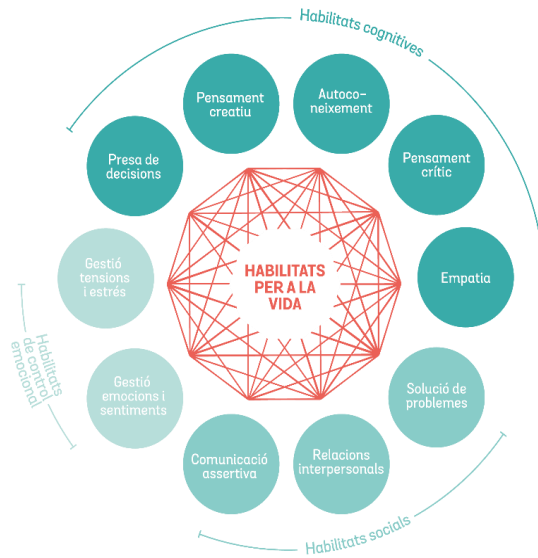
Habilitats cognitives

Pensament creatiu

Autoconeixement

Presa de decisions

Pensament crític

Gestió tensions i estrés

HABILITATS PER A LA VIDA

Empatia

Habilitats de control emocional

Gestió emocions i sentiments

Solució de problemes

Comunicació assertiva

Relacions interpersonals

Habilitats socials